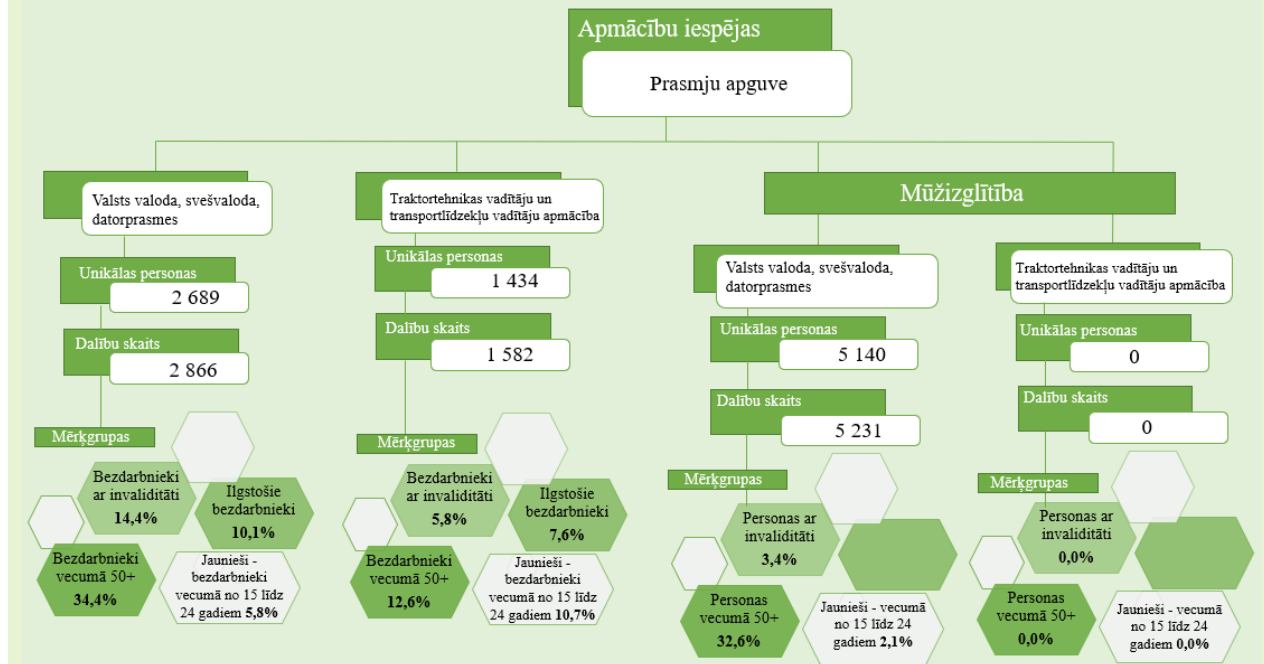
Apmācību iespējas

Prasmju apguve

Valsts valoda, svešvaloda, datorprasmes

Unikālas personas
2 689

Dalību skaits
2 866

Mērķgrupas

Bezdarbnieki ar invaliditāti
14,4%

Ilgstošie bezdarbnieki
10,1%

Bezdarbnieki vecumā 50+
34,4%

Jaunieši - bezdarbnieki vecumā no 15 līdz 24 gadiem 5,8%

Traktortehnikas vadītāju un transportlīdzekļu vadītāju apmācība

Unikālas personas
1 434

Dalību skaits
1 582

Mērķgrupas

Bezdarbnieki ar invaliditāti
5,8%

Ilgstošie bezdarbnieki
7,6%

Bezdarbnieki vecumā 50+
12,6%

Jaunieši - bezdarbnieki vecumā no 15 līdz 24 gadiem 10,7%

Mūžizglītība

Valsts valoda, svešvaloda, datorprasmes

Unikālas personas
5 140

Dalību skaits
5 231

Mērķgrupas

Personas ar invaliditāti
3,4%

Personas vecumā 50+
32,6%

Jaunieši - vecumā no 15 līdz 24 gadiem 2,1%

Traktortehnikas vadītāju un transportlīdzekļu vadītāju apmācība

Unikālas personas
0

Dalību skaits
0

Mērķgrupas

Personas ar invaliditāti
0,0%

Personas vecumā 50+
0,0%

Jaunieši - vecumā no 15 līdz 24 gadiem 0,0%